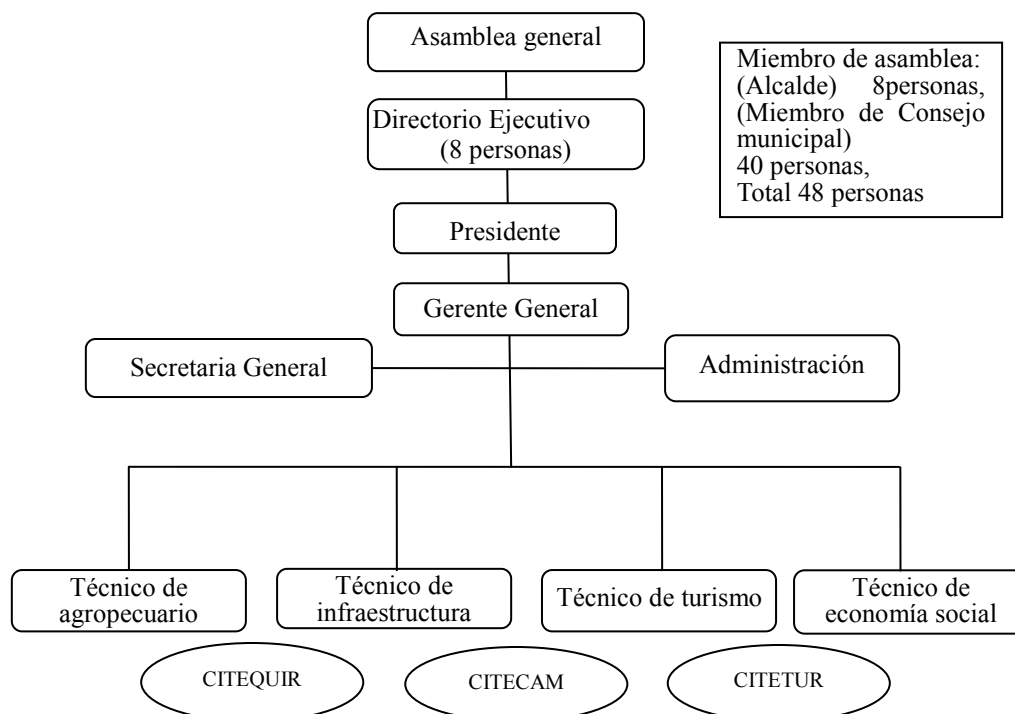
Asamblea general

Miembro de asamblea: (Alcalde) 8personas, (Miembro de Consejo municipal) 40 personas, Total 48 personas

Directorio Ejecutivo (8 personas)

Presidente

Gerente General

Secretaria General

Administración

Técnico de agropecuario

Técnico de infraestructura

Técnico de turismo

Técnico de economía social

CITEQUIR

CITECAM

CITETUR